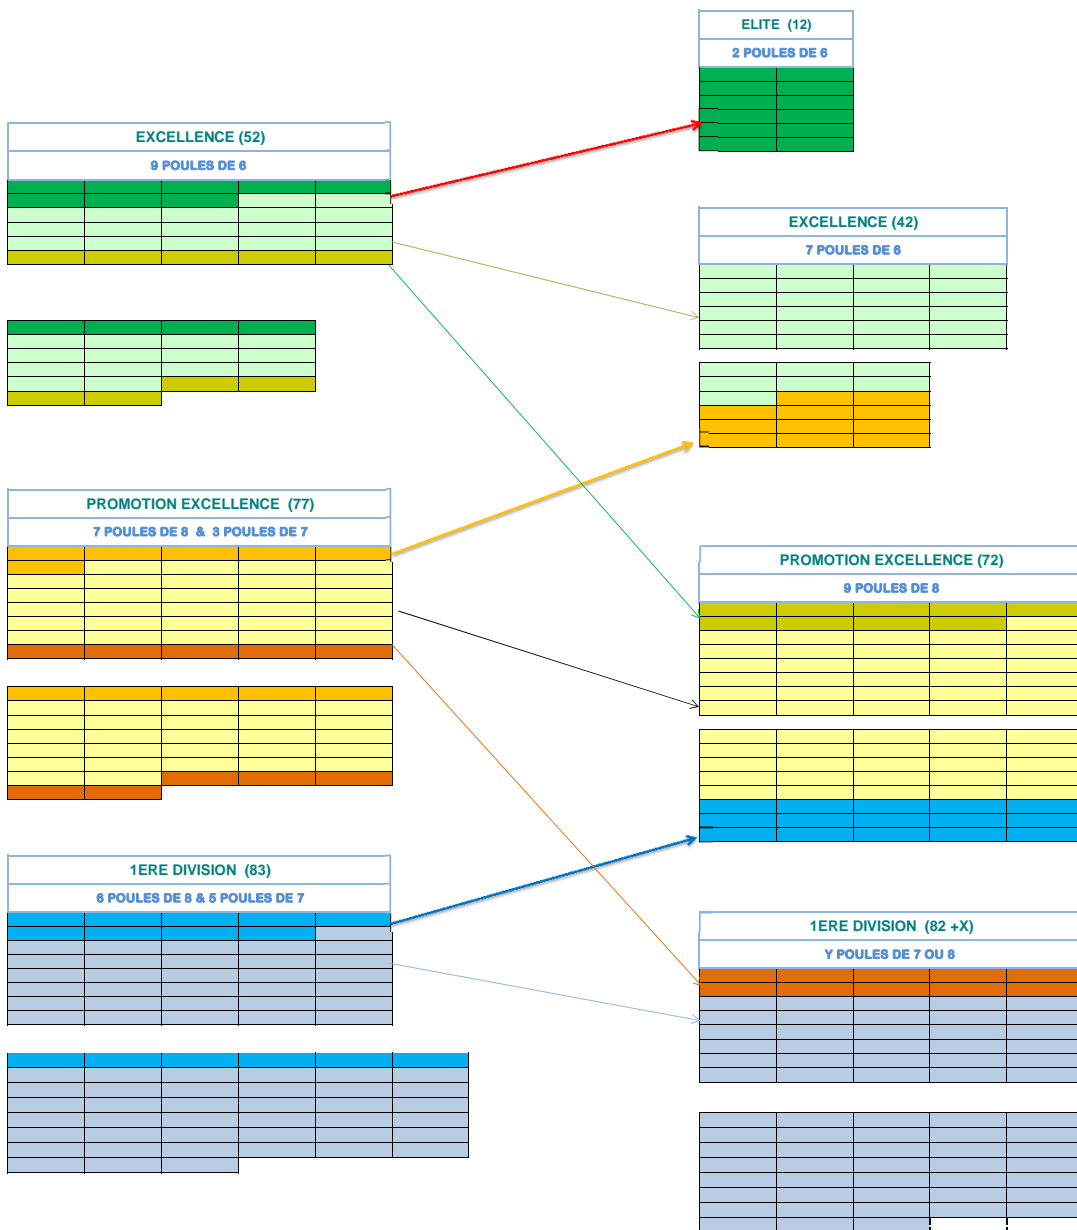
ELITE (12)
2 POULES DE 6

EXCELLENCE (52)
9 POULES DE 6

EXCELLENCE (42)
7 POULES DE 6

PROMOTION EXCELLENCE (77)
7 POULES DE 8 & 3 POULES DE 7

PROMOTION EXCELLENCE (72)
9 POULES DE 8

1ERE DIVISION (83)
6 POULES DE 8 & 5 POULES DE 7

1ERE DIVISION (82 +X)
Y POULES DE 7 OU 8